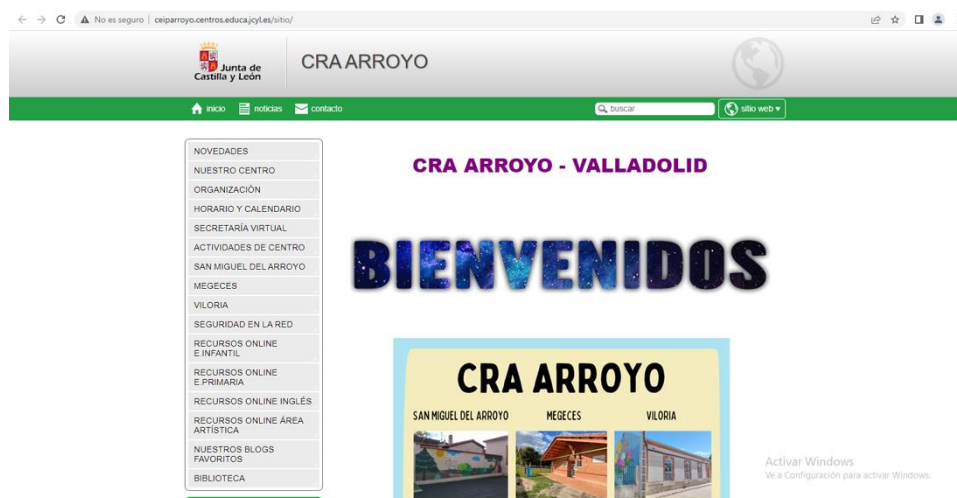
No es seguro | ceiparroyo.centros.educa.jcyl.es/sitio/

Junta de Castilla y León

CRA ARROYO

inicio noticias contacto

buscar

sitio web ▾

NOVEDADES
NUESTRO CENTRO
ORGANIZACIÓN
HORARIO Y CALENDARIO
SECRETARÍA VIRTUAL
ACTIVIDADES DE CENTRO
SAN MIGUEL DEL ARROYO
MEGECES
VILORIA
SEGURIDAD EN LA RED
RECURSOS ONLINE E.INFANTIL
RECURSOS ONLINE E.PRIMARIA
RECURSOS ONLINE INGLÉS
RECURSOS ONLINE ÁREA ARTÍSTICA
NUESTROS BLOGS FAVORITOS
BIBLIOTECA

CRA ARROYO - VALLADOLID

BIENVENIDOS

CRA ARROYO

SAN MIGUEL DEL ARROYO MEGECES VILORIA

Activar Windows
Ve a Configuración para activar Windows.